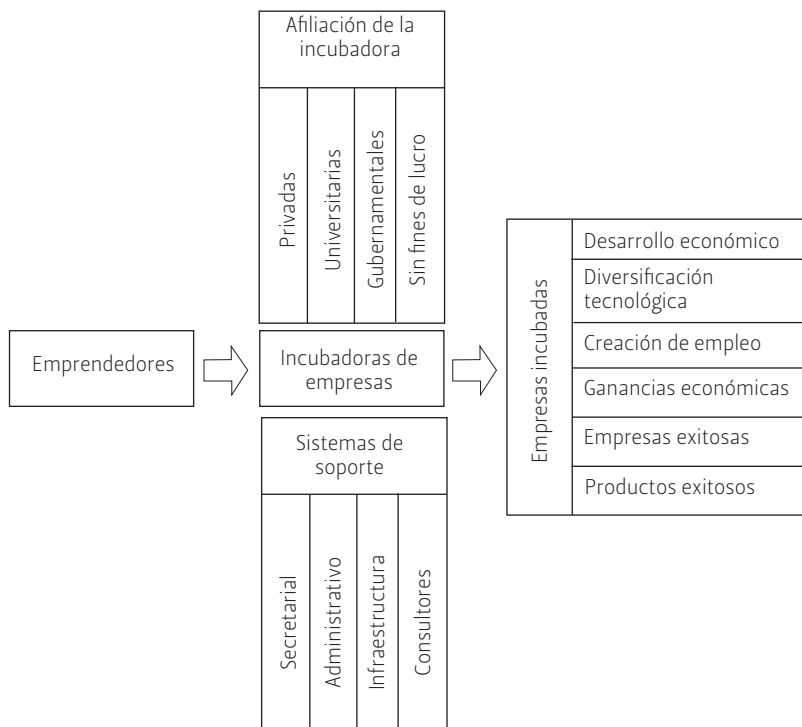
Afiliación de la incubadora

Privadas

Universitarias

Gubernamentales

Sin fines de lucro

Emprendedores

Incubadoras de empresas

Sistemas de soporte

Secretarial

Administrativo

Infraestructura

Consultores

Empresas incubadas

Desarrollo económico

Diversificación tecnológica

Creación de empleo

Ganancias económicas

Empresas exitosas

Productos exitosos